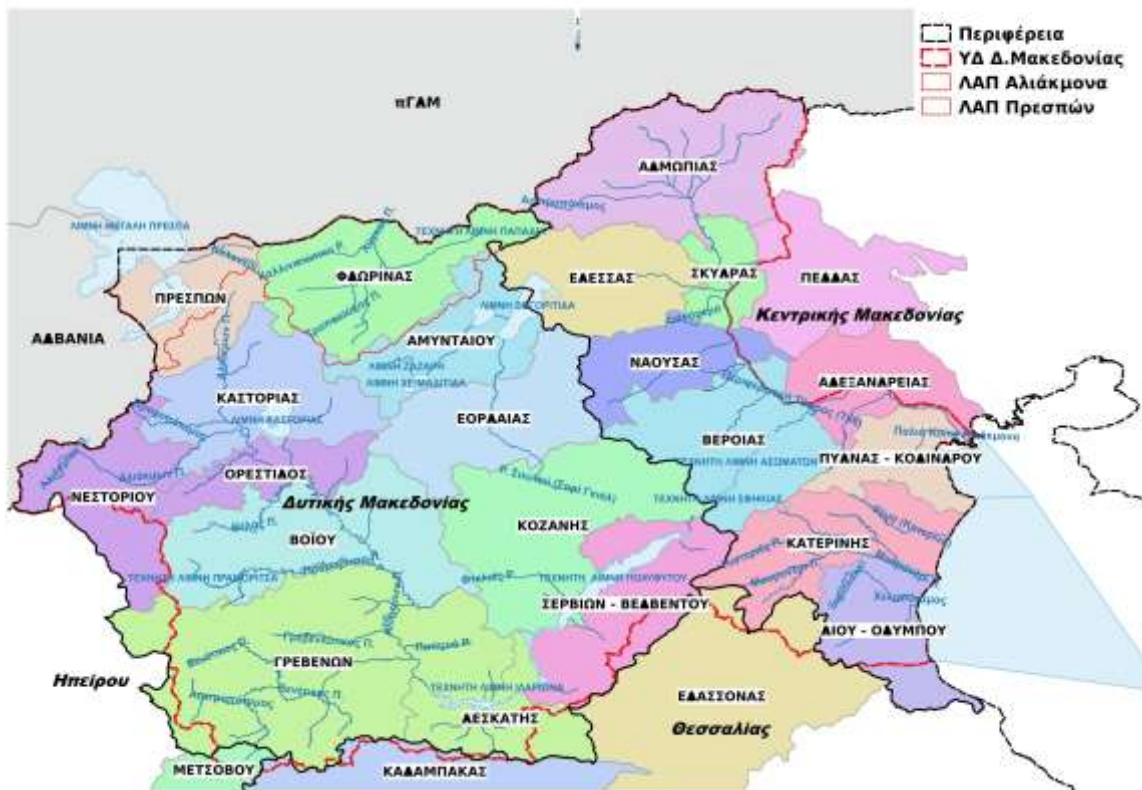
Περιφέρεια
ΥΔ Δ.Μακεδονίας
ΛΑΠ Αλιάκμονα
ΛΑΠ Πρεσπών

πΓΔΜ
ΑΛΜΩΠΙΑΣ
ΠΕΛΛΑΣ
ΕΔΕΣΣΑΣ
ΣΚΥΔΡΑΣ
Κεντρικής Μακεδονίας
ΦΛΩΡΙΝΑΣ
ΠΡΕΣΠΩΝ
ΑΛΒΑΝΙΑ
ΑΜΥΝΤΑΙΟΥ
ΝΑΟΥΣΑΣ
ΑΛΕΞΑΝΔΡΕΙΑΣ
ΚΑΣΤΟΡΙΑΣ
ΕΟΡΔΑΙΑΣ
ΒΕΡΟΙΑΣ
ΠΥΔΝΑΣ - ΚΟΛΙΝΔΡΟΥ
ΟΡΕΣΤΙΔΟΣ
ΝΕΣΤΟΡΙΟΥ
Δυτικής Μακεδονίας
ΚΟΖΑΝΗΣ
ΒΟΪΟΥ
ΚΑΤΕΡΙΝΗΣ
ΣΕΡΒΙΩΝ - ΒΕΛΒΕΝΤΟΥ
ΔΙΟΥ - ΟΛΥΜΠΟΥ
ΓΡΕΒΕΝΩΝ
Ηπείρου
ΕΛΑΣΣΟΝΑΣ
ΔΕΣΚΑΤΗΣ
Θεσσαλίας
ΜΕΤΣΟΒΟΥ
ΚΑΛΑΜΠΑΚΑΣ

ΛΙΜΝΗ ΜΕΓΑΛΗ ΠΡΕΣΠΑ
ΤΕΧΝΗΤΗ ΛΙΜΝΗ ΠΑΠΑΔΙΑΣ
ΛΙΜΝΗ ΒΕΓΟΡΙΤΙΔΑ
ΛΙΜΝΗ ΖΑΖΑΡΗ
ΛΙΜΝΗ ΧΕΙΜΑΔΙΤΙΔΑ
ΛΙΜΝΗ ΚΑΣΤΟΡΙΑΣ
ΤΕΧΝΗΤΗ ΛΙΜΝΗ ΑΣΩΜΑΤΩΝ
ΤΕΧΝΗΤΗ ΛΙΜΝΗ ΣΦΗΚΙΑΣ
ΤΕΧΝΗΤΗ ΛΙΜΝΗ ΠΟΛΥΦΥΤΟΥ
ΤΕΧΝΗΤΗ ΛΙΜΝΗ ΠΡΑΣΙΟΡΙΤΣΑ
ΤΕΧΝΗΤΗ ΛΙΜΝΗ ΙΛΑΡΙΩΝΑ
Π. Σουλού (Σάρι Γκιολ)
Αλιάκμονας Π.
Γρεβενιώτικος Π.
Βενέτικος Π.
Πεδιάδα Κολπου Θερμαϊκού